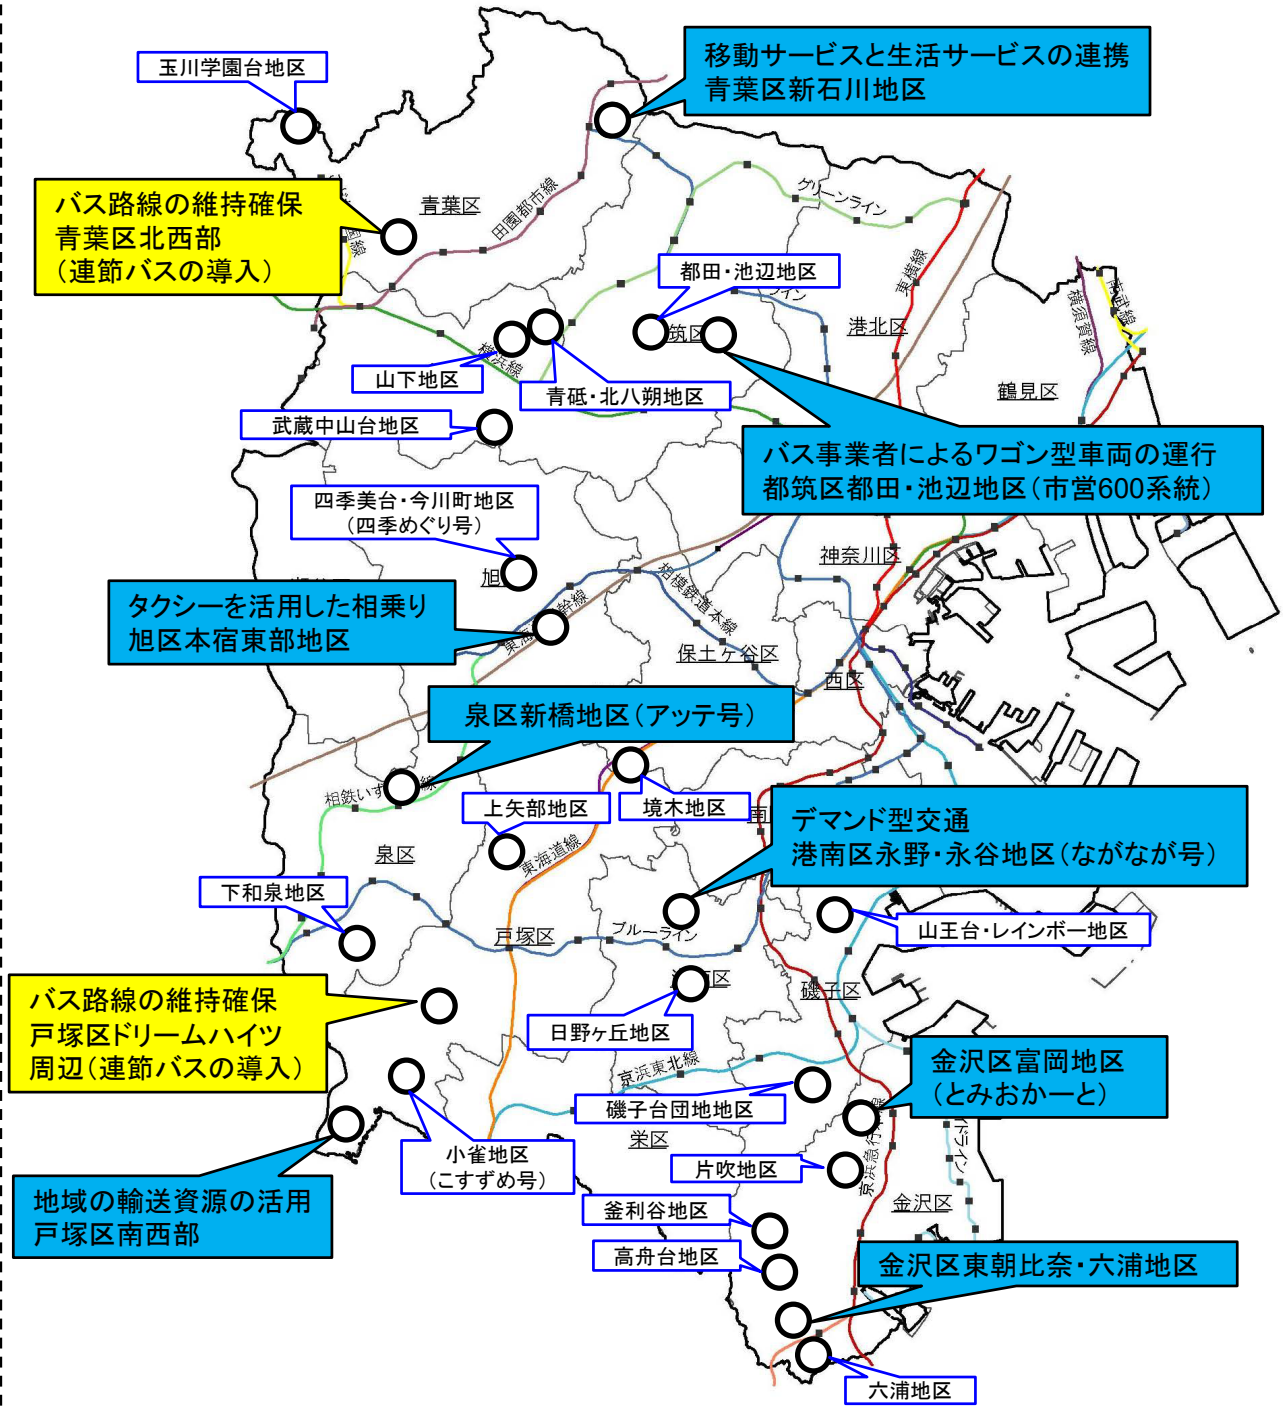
玉川学園台地区

移動サービスと生活サービスの連携
青葉区新石川地区

バス路線の維持確保
青葉区北西部
（連節バスの導入）

青葉区

田園都市線

グリーンライン

東横線

横須賀線

南武線

都田・池辺地区

港北区

都筑区

山下地区

青砥・北八朔地区

鶴見区

武蔵中山台地区

バス事業者によるワゴン型車両の運行
都筑区都田・池辺地区（市営600系統）

四季美台・今川町地区
（四季めぐり号）

旭

神奈川区

タクシーを活用した相乗り
旭区本宿東部地区

相模鉄道本線

保土ケ谷区

西区

泉区新橋地区（アッテ号）

相鉄いずみ野線

上矢部地区

境木地区

デマンド型交通
港南区永野・永谷地区（ながなが号）

東海道線

泉区

下和泉地区

山王台・レインボー地区

戸塚区

ブルーライン

磯子区

バス路線の維持確保
戸塚区ドリームハイツ周辺（連節バスの導入）

日野ケ丘地区

京浜東北線

金沢区富岡地区
（とみおかーと）

磯子台団地地区

栄区

小雀地区
（こすずめ号）

片吹地区

京浜急行線

地域の輸送資源の活用
戸塚区南西部

金沢区

釜利谷地区

高舟台地区

金沢区東朝比奈・六浦地区

六浦地区